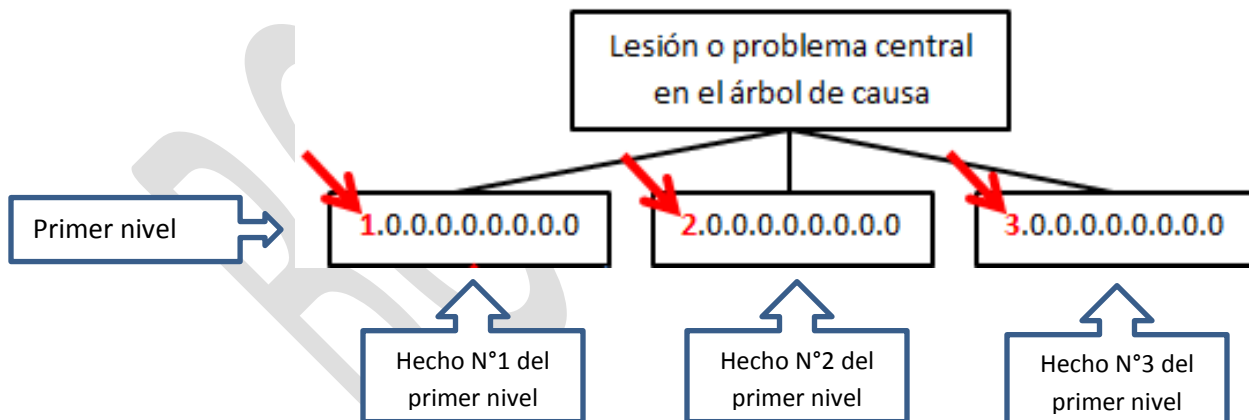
Lesión o problema central en el árbol de causa

Primer nivel

1.0.0.0.0.0.0.0.0

2.0.0.0.0.0.0.0.0

3.0.0.0.0.0.0.0.0

Hecho N°1 del primer nivel

Hecho N°2 del primer nivel

Hecho N°3 del primer nivel